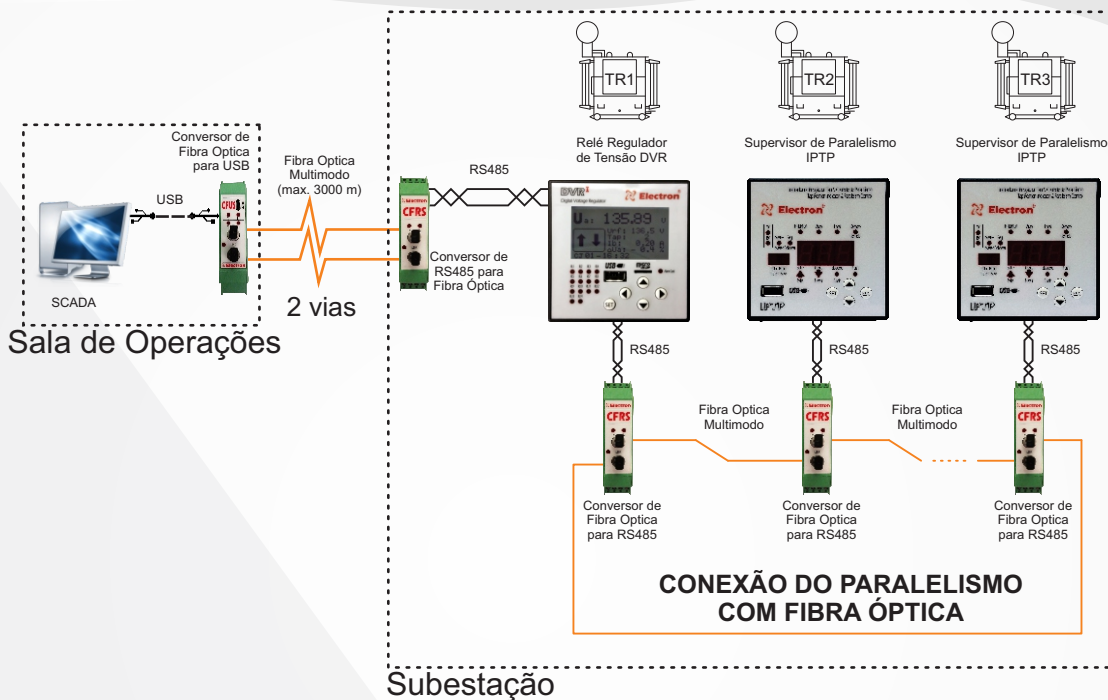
TR1

TR2

TR3

Conversor de Fibra Optica para USB

Fibra Optica Multimodo (max. 3000 m)

RS485

Relé Regulador de Tensão DVR

Supervisor de Paralelismo IPTP

Supervisor de Paralelismo IPTP

USB

CFUS

CFRS

DVR

Electron

135.89

Electron

Electron

Conversor de RS485 para Fibra Óptica

SCADA

2 vias

Sala de Operações

RS485

RS485

RS485

CFRS

CFRS

CFRS

Fibra Optica Multimodo

Fibra Optica Multimodo

Conversor de Fibra Optica para RS485

Conversor de Fibra Optica para RS485

Conversor de Fibra Optica para RS485

CONEXÃO DO PARALELISMO COM FIBRA ÓPTICA

Subestação